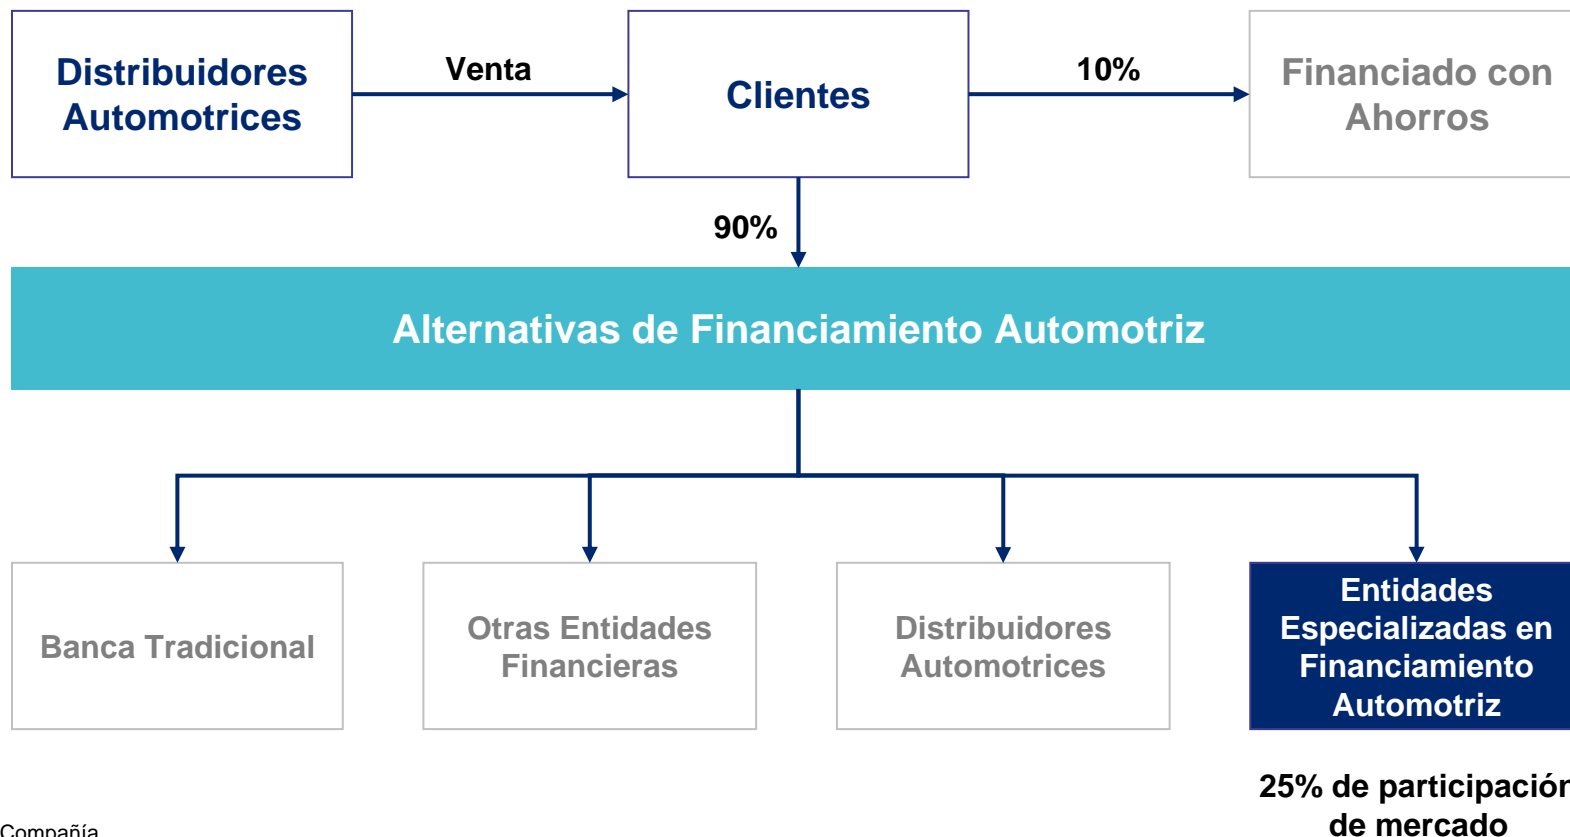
Distribuidores Automotrices

Venta

Clientes

10%

Financiado con Ahorros

90%

Alternativas de Financiamiento Automotriz

Banca Tradicional

Otras Entidades Financieras

Distribuidores Automotrices

Entidades Especializadas en Financiamiento Automotriz

25% de participació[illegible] de mercado

Compañía